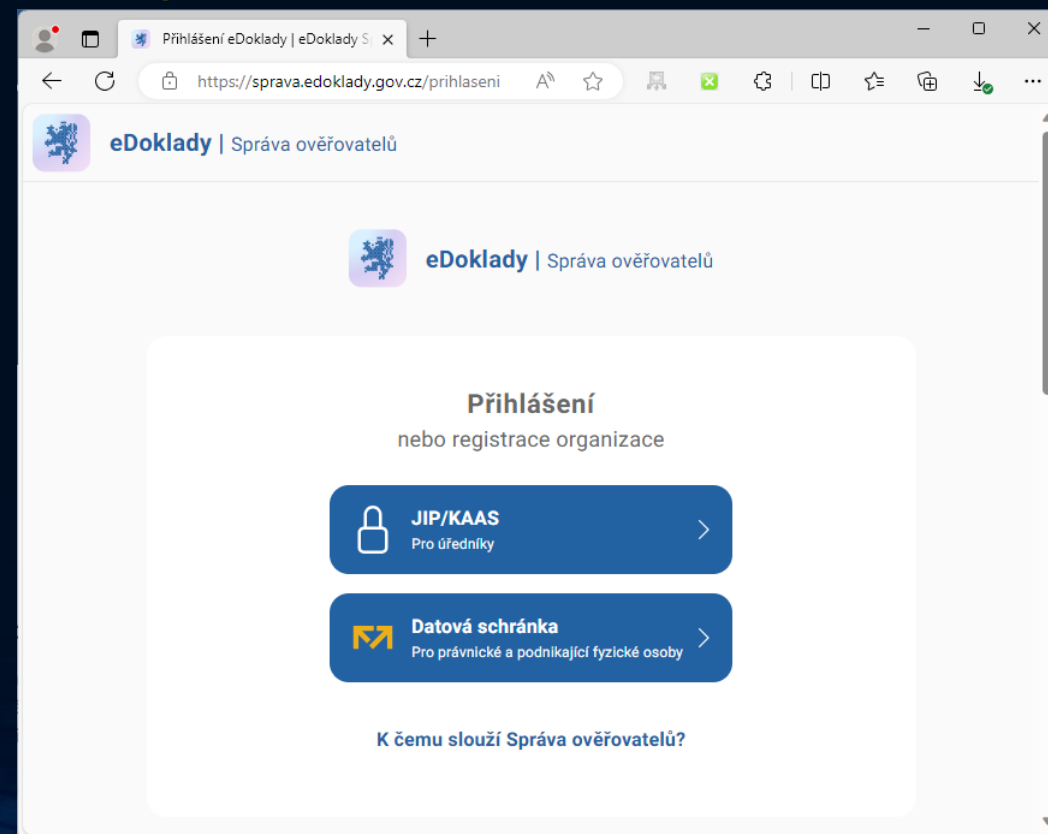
Přihlášení eDoklady | eDoklady S

https://sprava.edoklady.gov.cz/prihlaseni

eDoklady | Správa ověřovatelů

eDoklady | Správa ověřovatelů

Přihlášení

nebo registrace organizace

JIP/KAAS
Pro úředníky

Datová schránka
Pro právnické a podnikající fyzické osoby

K čemu slouží Správa ověřovatelů?